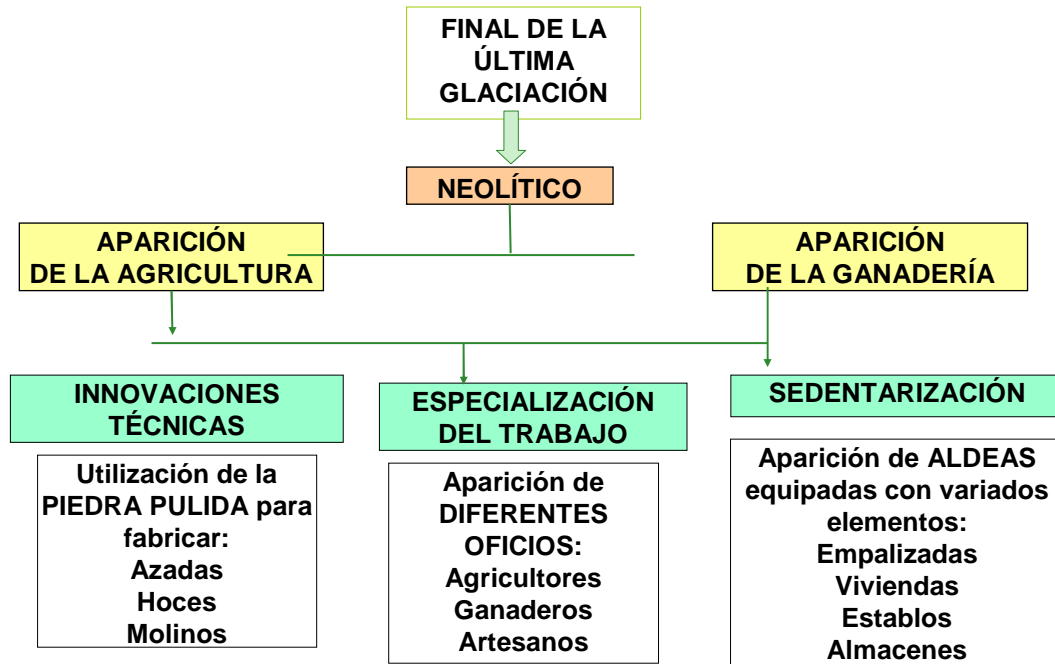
FINAL DE LA ÚLTIMA GLACIACIÓN

NEOLÍTICO

APARICIÓN DE LA AGRICULTURA

APARICIÓN DE LA GANADERÍA

INNOVACIONES TÉCNICAS

Utilización de la PIEDRA PULIDA para fabricar:
Azadas
Hoces
Molinos

ESPECIALIZACIÓN DEL TRABAJO

Aparición de DIFERENTES OFICIOS:
Agricultores
Ganaderos
Artesanos

SEDENTARIZACIÓN

Aparición de ALDEAS equipadas con variados elementos:
Empalizadas
Viviendas
Establos
Almacenes